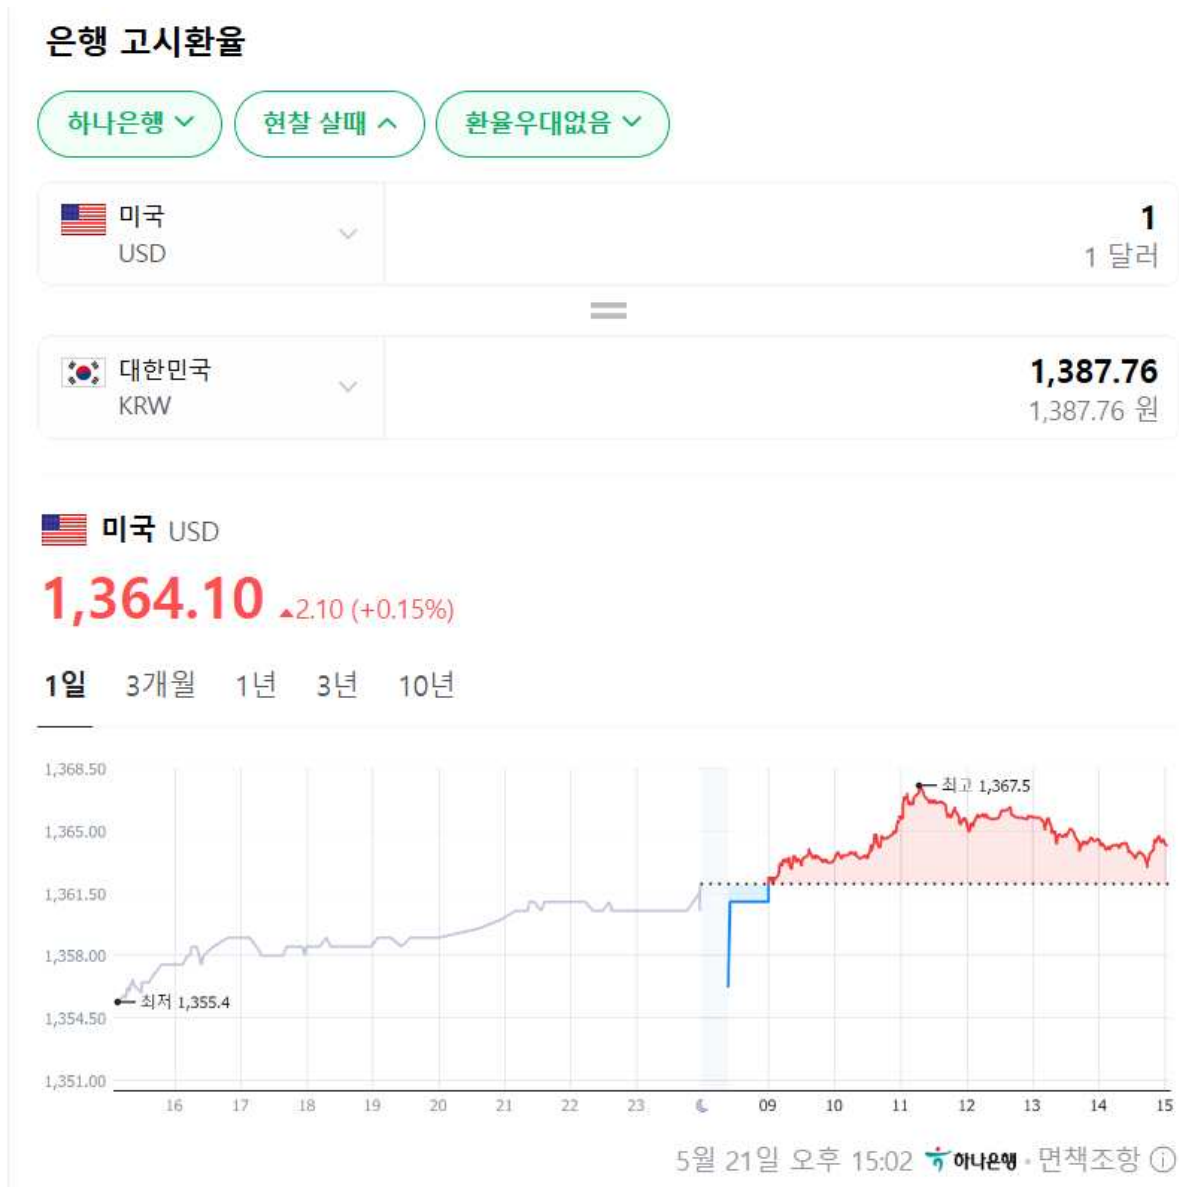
은행 고시환율

하나은행 현찰 살때 환율우대없음

미국
USD

1
1 달러

=

대한민국
KRW

1,387.76
1,387.76 원

미국 USD
1,364.10 ▲2.10 (+0.15%)

1일 3개월 1년 3년 10년

1,368.50
1,365.00
1,361.50
1,358.00
1,354.50
1,351.00

최고 1,367.5
최저 1,355.4

16 17 18 19 20 21 22 23 09 10 11 12 13 14 15

5월 21일 오후 15:02 하나은행 · 면책조항